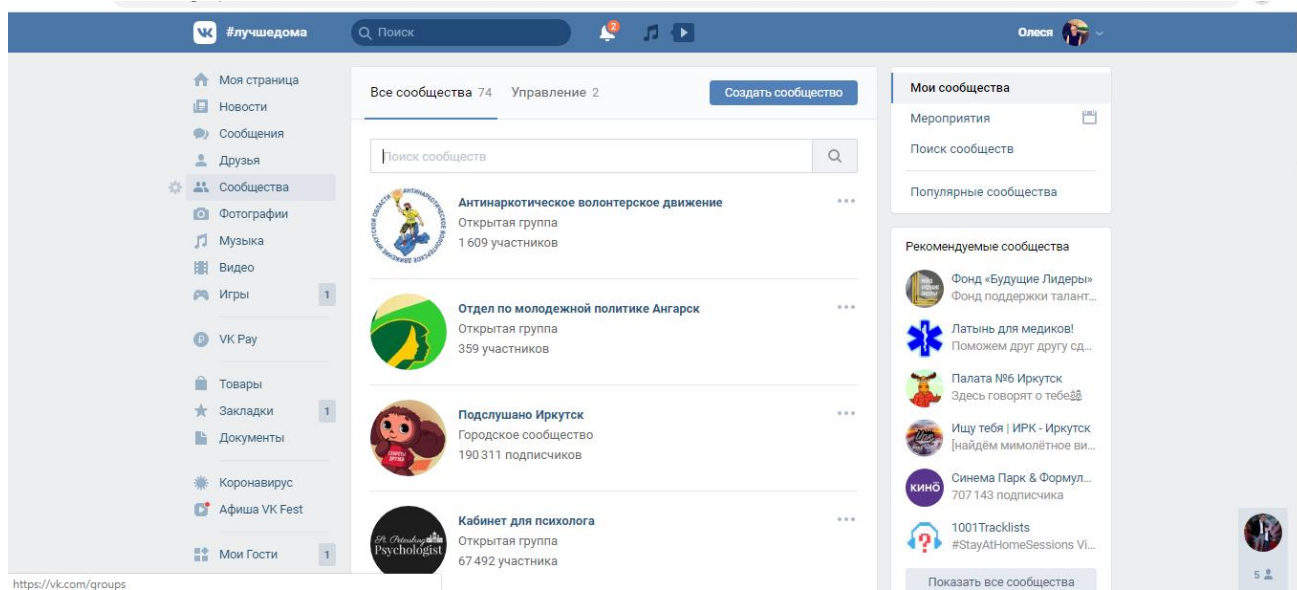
#лучшедома
Поиск
2
Олеся

Моя страница
Новости
Сообщения
Друзья
Сообщества
Фотографии
Музыка
Видео
Игры 1

VK Pay

Товары
Закладки 1
Документы

Коронавирус
Афиша VK Fest

Мои Гости 1

Все сообщества 74 Управление 2 Создать сообщество

Поиск сообществ

Антинаркотическое волонтерское движение
Открытая группа
1 609 участников

Отдел по молодежной политике Ангарск
Открытая группа
359 участников

Подслушано Иркутск
Городское сообщество
190 311 подписчиков

Кабинет для психолога
Открытая группа
67 492 участника

Мои сообщества
Мероприятия
Поиск сообществ

Популярные сообщества

Рекомендуемые сообщества
Фонд «Будущие Лидеры»
Фонд поддержки талант...
Латынь для медиков!
Поможем другу другу сд...
Палата №6 Иркутск
Здесь говорят о тебе
Ищу тебя | ИРК - Иркутск
[найдём мимолётное ви...
Синема Парк & Формул...
707 143 подписчика
1001Tracklists
#StayAtHomeSessions Vi...
Показать все сообщества

5

https://vk.com/groups